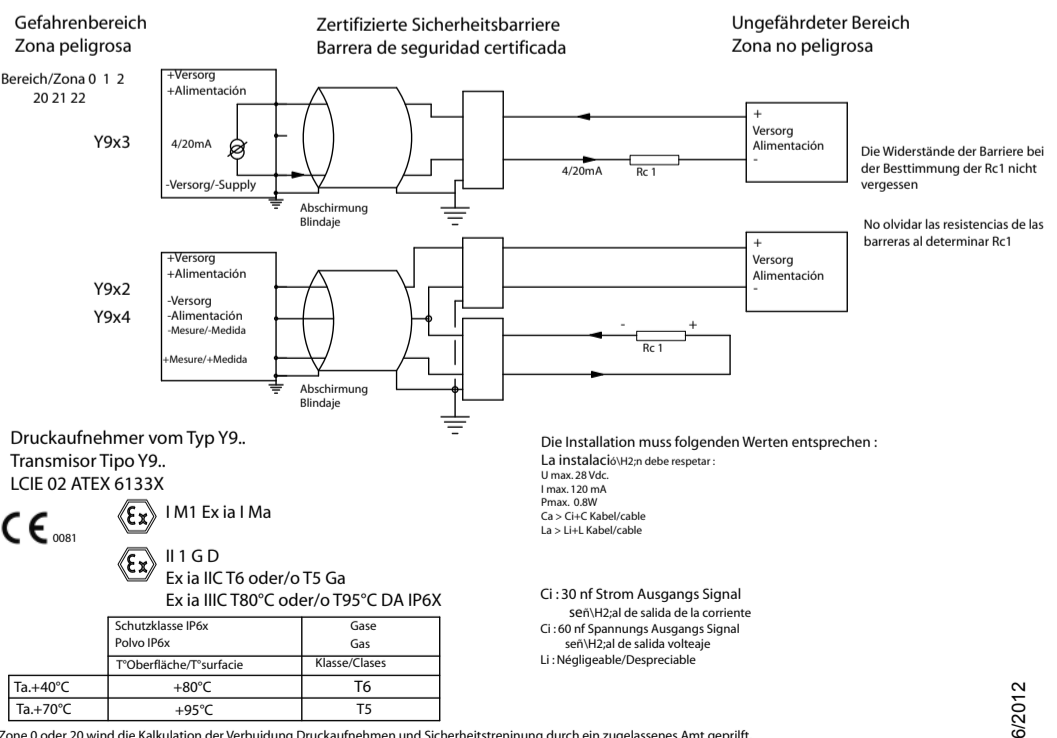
Gefahrenbereich
Zona peligrosa

Zertifizierte Sicherheitsbarriere
Barrera de seguridad certificada

Ungefährdeter Bereich
Zona no peligrosa

Bereich/Zona 0 1 2
20 21 22

Y9x3

+Versorg
+Alimentación

4/20mA

-Versorg/-Supply

Abschirmung
Blindaje

4/20mA

Rc 1

+
Versorg
Alimentación
-

Die Widerstände der Barriere bei der Besttimmung der Rc1 nicht vergessen

No olvidar las resistencias de las barreras al determinar Rc1

Y9x2
Y9x4

+Versorg
+Alimentación

-Versorg
-Alimentación
-Mesure/-Medida

+Mesure/+Medida

Abschirmung
Blindaje

-
+
Rc 1

+
Versorg
Alimentación
-

Druckaufnehmer vom Typ Y9..
Transmisor Tipo Y9..
LCIE 02 ATEX 6133X

CE 0081

I M1 Ex ia I Ma

II 1 G D
Ex ia IIC T6 oder/o T5 Ga
Ex ia IIIC T80°C oder/o T95°C DA IP6X

Die Installation muss folgenden Werten entsprechen :
La instalació\H2;n debe respetar :
U max. 28 Vdc.
I max. 120 mA
Pmax. 0.8W
Ca > Ci+C Kabel/cable
La > Li+L Kabel/cable

Ci : 30 nf Strom Ausgangs Signal
señ\H2;al de salida de la corriente
Ci : 60 nf Spannungs Ausgangs Signal
señ\H2;al de salida volteaje
Li : Négligeable/Despreciable

| | Schutzklasse IP6x<br>Polvo IP6x | Gase<br>Gas |
|---|---|---|
| | T°Oberfläche/T°surfacie | Klasse/Clases |
| Ta.+40°C | +80°C | T6 |
| Ta.+70°C | +95°C | T5 |

Zone 0 oder 20 wind die Kalkulation der Verbuidung Druckaufnehmen und Sicherheitstreninung durch ein zugelassenes Amt geprüft

6/2012